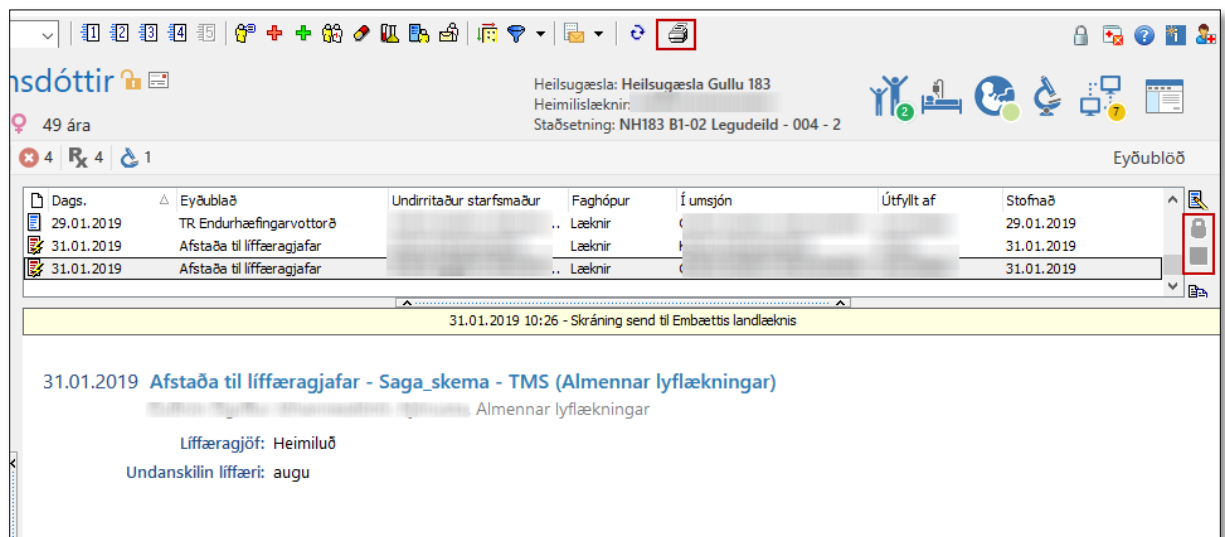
nsdóttir

49 ára

Heilsugæsla: Heilsugæsla Gullu 183
Heimilislæknir: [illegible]
Staðsetning: NH183 B1-02 Legudeild - 004 - 2

2 7

4 4 1

Eyðublöð

| Dags. | Eyðublað | Undirritaður starfsmaður | Faghópur | Í umsjón | Útfyllt af | Stofnað |
|---|---|---|---|---|---|---|
| 29.01.2019 | TR Endurhæfingarvottorð | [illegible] | Læknir | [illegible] | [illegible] | 29.01.2019 |
| 31.01.2019 | Afstaða til líffæragjafar | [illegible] | Læknir | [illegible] | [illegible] | 31.01.2019 |
| 31.01.2019 | Afstaða til líffæragjafar | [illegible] | Læknir | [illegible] | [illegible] | 31.01.2019 |

31.01.2019 10:26 - Skráning send til Embættis landlæknis

31.01.2019 Afstaða til líffæragjafar - Saga_skema - TMS (Almennar lyflækningar)
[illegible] Almennar lyflækningar

Líffæragjöf: Heimiluð
Undanskilin líffæri: augu